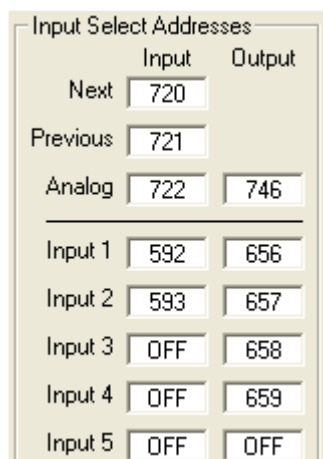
Input Select Addresses

| | Input | Output |
|---|---|---|
| Next | 720 | |
| Previous | 721 | |
| Analog | 722 | 746 |
| Input 1 | 592 | 656 |
| Input 2 | 593 | 657 |
| Input 3 | OFF | 658 |
| Input 4 | OFF | 659 |
| Input 5 | OFF | OFF |